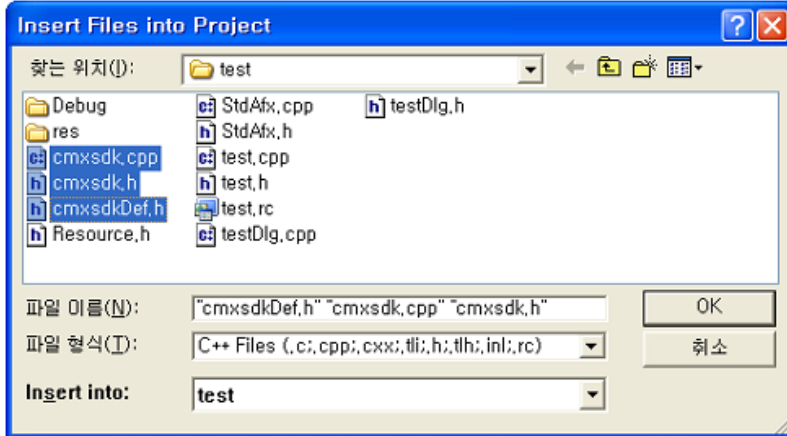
Insert Files into Project

찾는 위치(I): test

Debug
res
cmxsdk,cpp
cmxsdk,h
cmxsdkDef,h
Resource,h
StdAfx,cpp
StdAfx,h
test,cpp
test,h
test,rc
testDlg,cpp
testDlg,h

파일 이름(N): "cmxsdkDef,h" "cmxsdk,cpp" "cmxsdk,h"
OK
파일 형식(T): C++ Files (,c;,cpp;,cxx;,tli;,h;,tlh;,inl;,rc)
취소
Insert into: test